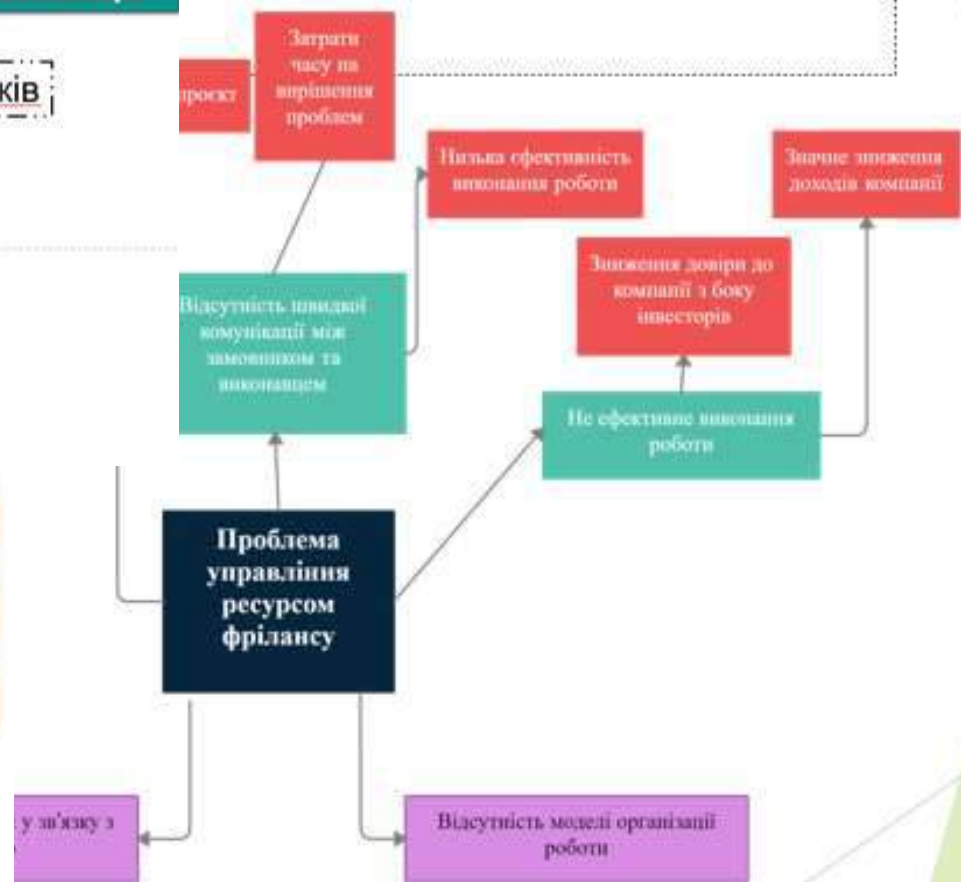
ків

проект

Затрати часу на вирішення проблем

Низька ефективність виконання роботи

Значне зниження доходів компанії

Зниження довіри до компанії з боку інвесторів

Відсутність швидкої комунікації між замовником та виконавцем

Не ефективне виконання роботи

Проблема управління ресурсом фрілансу

у зв'язку з

Відсутність моделі організації роботи